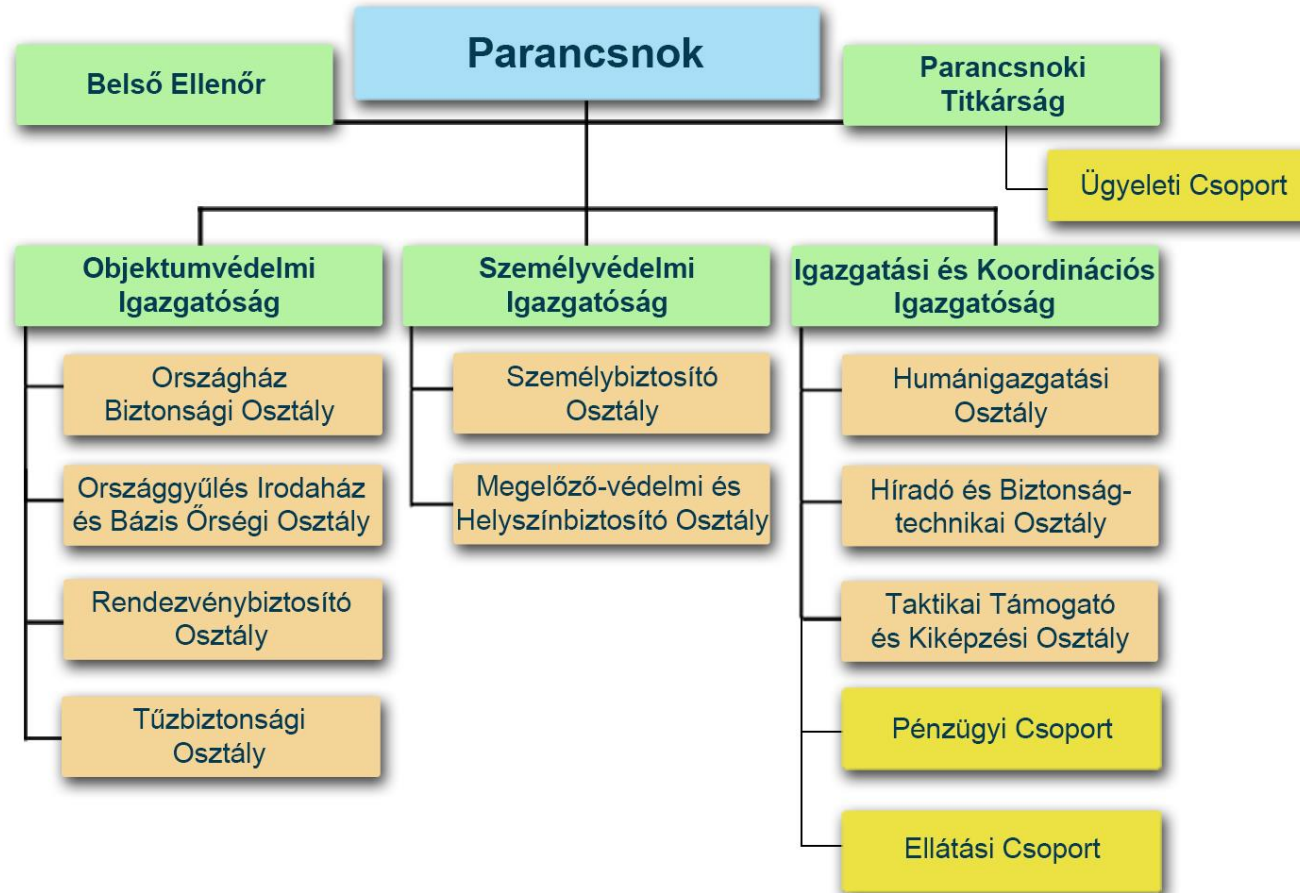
Parancsnok

Belső Ellenőr

Parancsnoki Titkárság

Ügyeleti Csoport

Objektumvédelmi Igazgatóság

Országház Biztonsági Osztály

Országgyűlés Irodaház és Bázis Őrségi Osztály

Rendezvénybiztosító Osztály

Tűzbiztonsági Osztály

Személyvédelmi Igazgatóság

Személybiztosító Osztály

Megelőző-védelmi és Helyszínbiztosító Osztály

Igazgatási és Koordinációs Igazgatóság

Humánigazgatási Osztály

Híradó és Biztonságtechnikai Osztály

Taktikai Támogató és Kiképzési Osztály

Pénzügyi Csoport

Ellátási Csoport